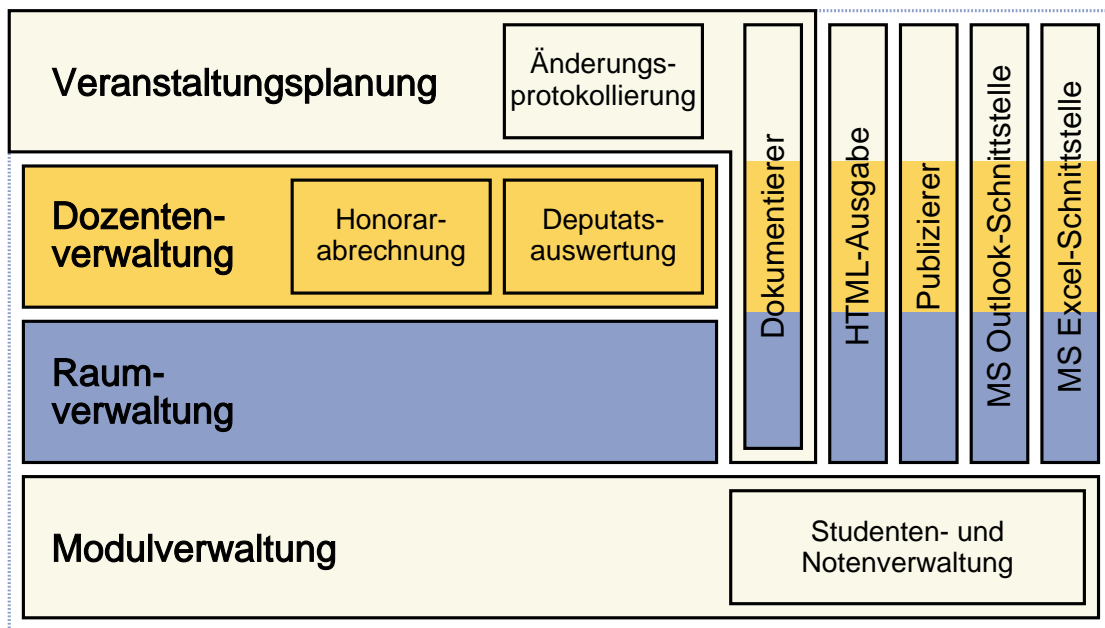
Veranstaltungsplanung

Änderungsprotokollierung

Dokumentierer

HTML-Ausgabe

Publizierer

MS Outlook-Schnittstelle

MS Excel-Schnittstelle

Dozentenverwaltung

Honorarabrechnung

Deputatsauswertung

Raumverwaltung

Modulverwaltung

Studenten- und Notenverwaltung